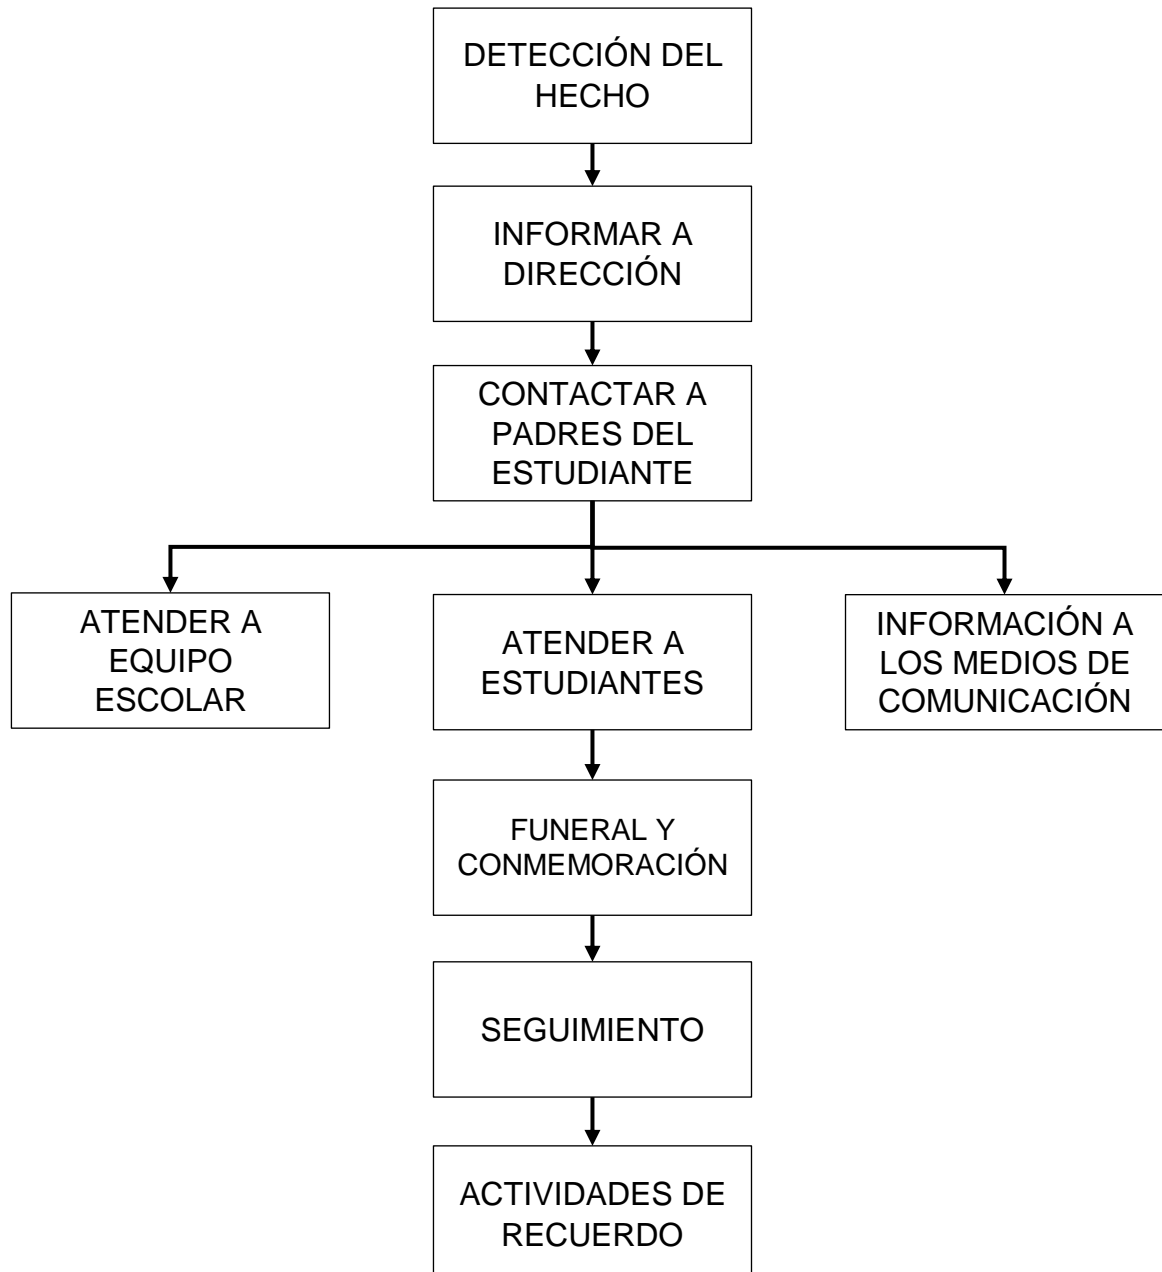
DETECCIÓN DEL HECHO

INFORMAR A DIRECCIÓN

CONTACTAR A PADRES DEL ESTUDIANTE

ATENDER A EQUIPO ESCOLAR

ATENDER A ESTUDIANTES

INFORMACIÓN A LOS MEDIOS DE COMUNICACIÓN

FUNERAL Y CONMEMORACIÓN

SEGUIMIENTO

ACTIVIDADES DE RECUERDO